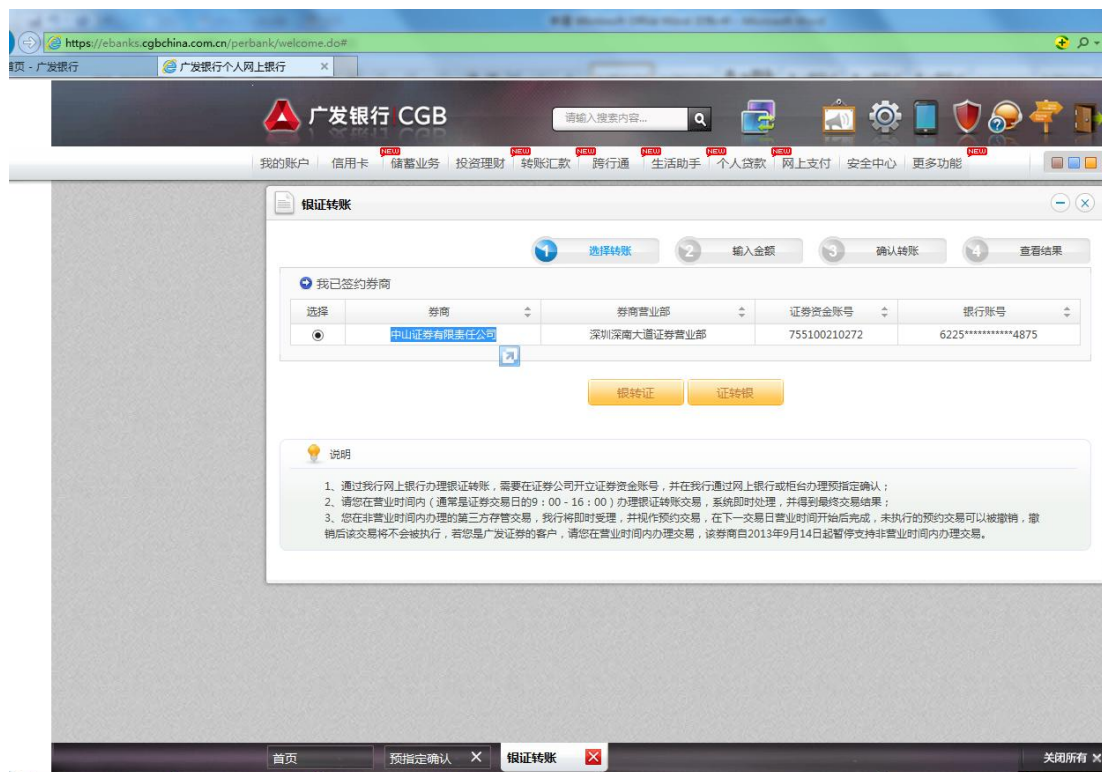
https://ebanks.cgbchina.com.cn/perbank/welcome.do#

首页 - 广发银行
广发银行个人网上银行

广发银行 CGB
请输入搜索内容...

我的账户 | 信用卡 | NEW 储蓄业务 | 投资理财 | NEW 转账汇款 | NEW 跨行通 | NEW 生活助手 | NEW 个人贷款 | NEW 网上支付 | 安全中心 | NEW 更多功能

银证转账

1 选择转账
2 输入金额
3 确认转账
4 查看结果

我已签约券商

| 选择 | 券商 | 券商营业部 | 证券资金账号 | 银行账号 |
|---|---|---|---|---|
| ◉ | 中山证券有限责任公司 | 深圳深南大道证券营业部 | 755100210272 | 6225***********4875 |

银转证
证转银

说明

1、通过我行网上银行办理银证转账，需要在证券公司开立证券资金账号，并在我行通过网上银行或柜台办理预指定确认；
2、请您在营业时间内（通常是证券交易日的9：00 - 16：00）办理银证转账交易，系统即时处理，并得到最终交易结果；
3、您在非营业时间内办理的第三方存管交易，我行将即时受理，并视作预约交易，在下一交易日营业时间开始后完成，未执行的预约交易可以被撤销，撤销后该交易将不会被执行，若您是广发证券的客户，请您在营业时间内办理交易，该券商自2013年9月14日起暂停支持非营业时间内办理交易。

首页
预指定确认
银证转账
关闭所有